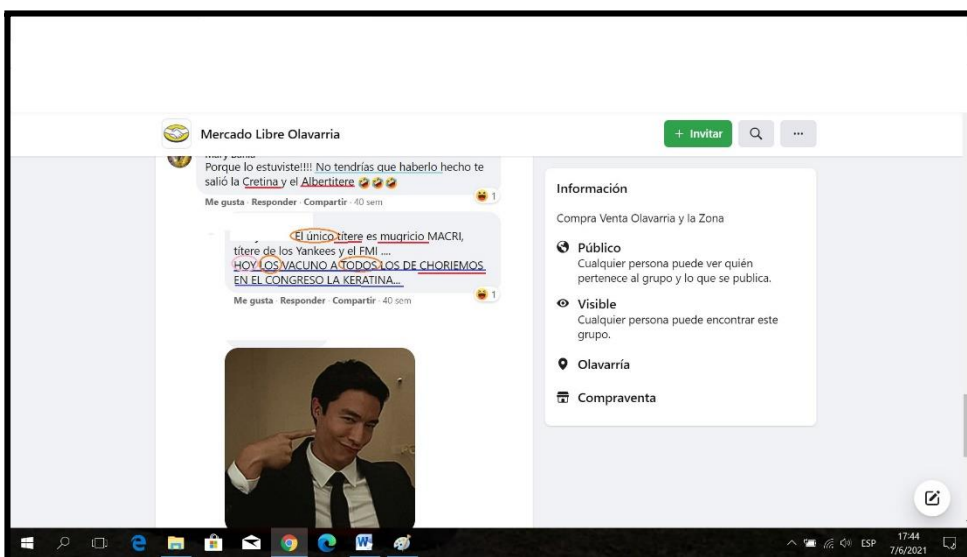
Mercado Libre Olavarria

+ Invitar

...

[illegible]

Porque lo estuviste!!!! No tendrías que haberlo hecho te salió la Cretina y el Albertitere 🤣🤣🤣

1

Me gusta · Responder · Compartir · 40 sem

El único titere es mugricio MACRI, titere de los Yankees y el FMI ....
HOY LOS VACUNO A TODOS LOS DE CHORIEMOS EN EL CONGRESO LA KERATINA...

1

Me gusta · Responder · Compartir · 40 sem

Información

Compra Venta Olavarria y la Zona

Público
Cualquier persona puede ver quién pertenece al grupo y lo que se publica.

Visible
Cualquier persona puede encontrar este grupo.

Olavarría

Compraventa

ESP

17:44
7/6/2021